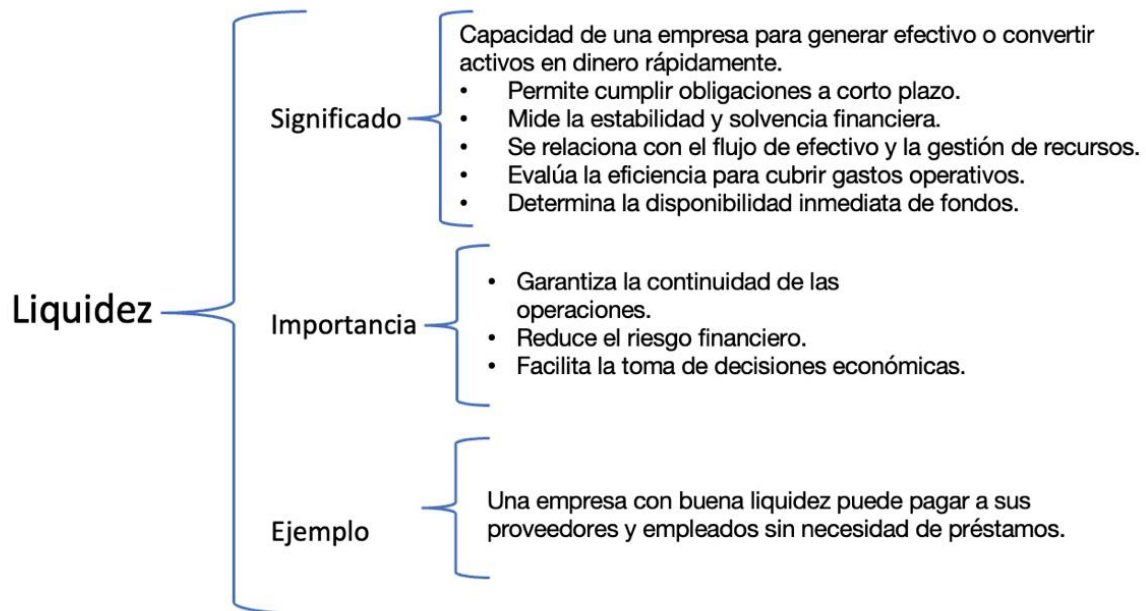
Liquidez

Significado

Capacidad de una empresa para generar efectivo o convertir activos en dinero rápidamente.
• Permite cumplir obligaciones a corto plazo.
• Mide la estabilidad y solvencia financiera.
• Se relaciona con el flujo de efectivo y la gestión de recursos.
• Evalúa la eficiencia para cubrir gastos operativos.
• Determina la disponibilidad inmediata de fondos.

Importancia

• Garantiza la continuidad de las operaciones.
• Reduce el riesgo financiero.
• Facilita la toma de decisiones económicas.

Ejemplo

Una empresa con buena liquidez puede pagar a sus proveedores y empleados sin necesidad de préstamos.